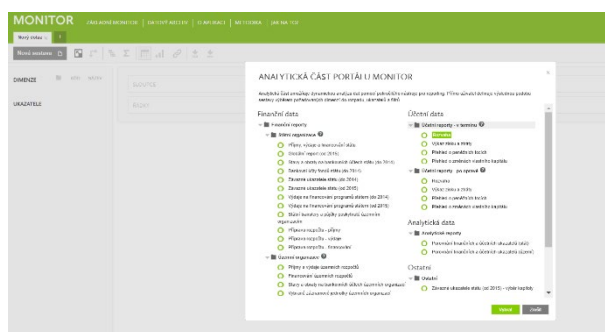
MONITOR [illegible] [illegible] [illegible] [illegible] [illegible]

Nový výběr

Nová sestava

DIMENZE

UKAZATELE

ANALYTICKÁ ČÁST PORTÁLU MONITOR

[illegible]

Finanční data

Rozpočtové reporty

Státní organizace

Příjmy, výdaje a financování státu

Rozpočtový report (od 2015)

Stavy a obraty na bankovních účtech státu (do 2014)

Bankovní účty tvořící státu (do 2014)

Závěrečná ukazatele státu (do 2014)

Závazné ukazatele státu (od 2015)

Výdaje na financování programů státem (do 2014)

Výdaje na financování programů státem (od 2015)

Státní závěrečný účet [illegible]

Přípravka rozpočtu - příjmy

Přípravka rozpočtu - výdaje

Přípravka rozpočtu - financování

Územní organizace

Příjmy a výdaje územních rozpočtů

Financování územních rozpočtů

Stavy a obraty na bankovních účtech územních organizací

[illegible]

Účetní data

Účetní reporty - v termínu

Rozvaha

Výkaz zisku a ztráty

Přehled o peněžních tocích

Přehled o změnách vlastního kapitálu

Účetní reporty - po opravě

Rozvaha

Výkaz zisku a ztráty

Přehled o peněžních tocích

Přehled o změnách vlastního kapitálu

Analytická data

Analytické reporty

Porovnání finančních a účetních ukazatelů (stát)

Porovnání finančních a účetních ukazatelů (území)

Ostatní

Ostatní

Závazné ukazatele státu (od 2015) - výběr kapitol

Vybrat Zrušit